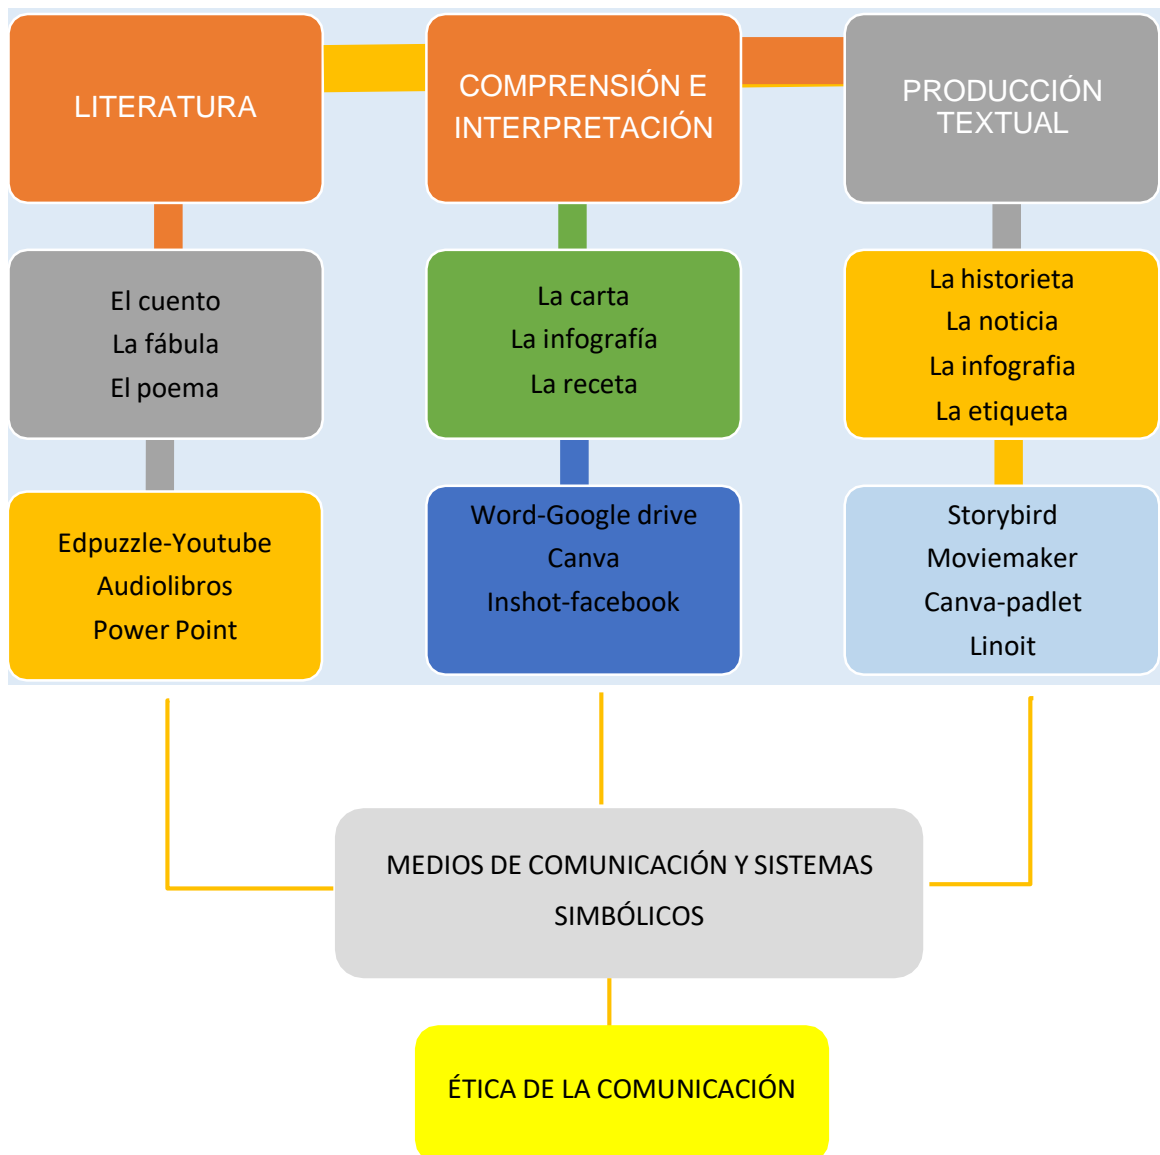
LITERATURA

COMPRENSIÓN E INTERPRETACIÓN

PRODUCCIÓN TEXTUAL

El cuento
La fábula
El poema

La carta
La infografía
La receta

La historieta
La noticia
La infografia
La etiqueta

Edpuzzle-Youtube
Audiolibros
Power Point

Word-Google drive
Canva
Inshot-facebook

Storybird
Moviemaker
Canva-padlet
Linoit

MEDIOS DE COMUNICACIÓN Y SISTEMAS SIMBÓLICOS

ÉTICA DE LA COMUNICACIÓN